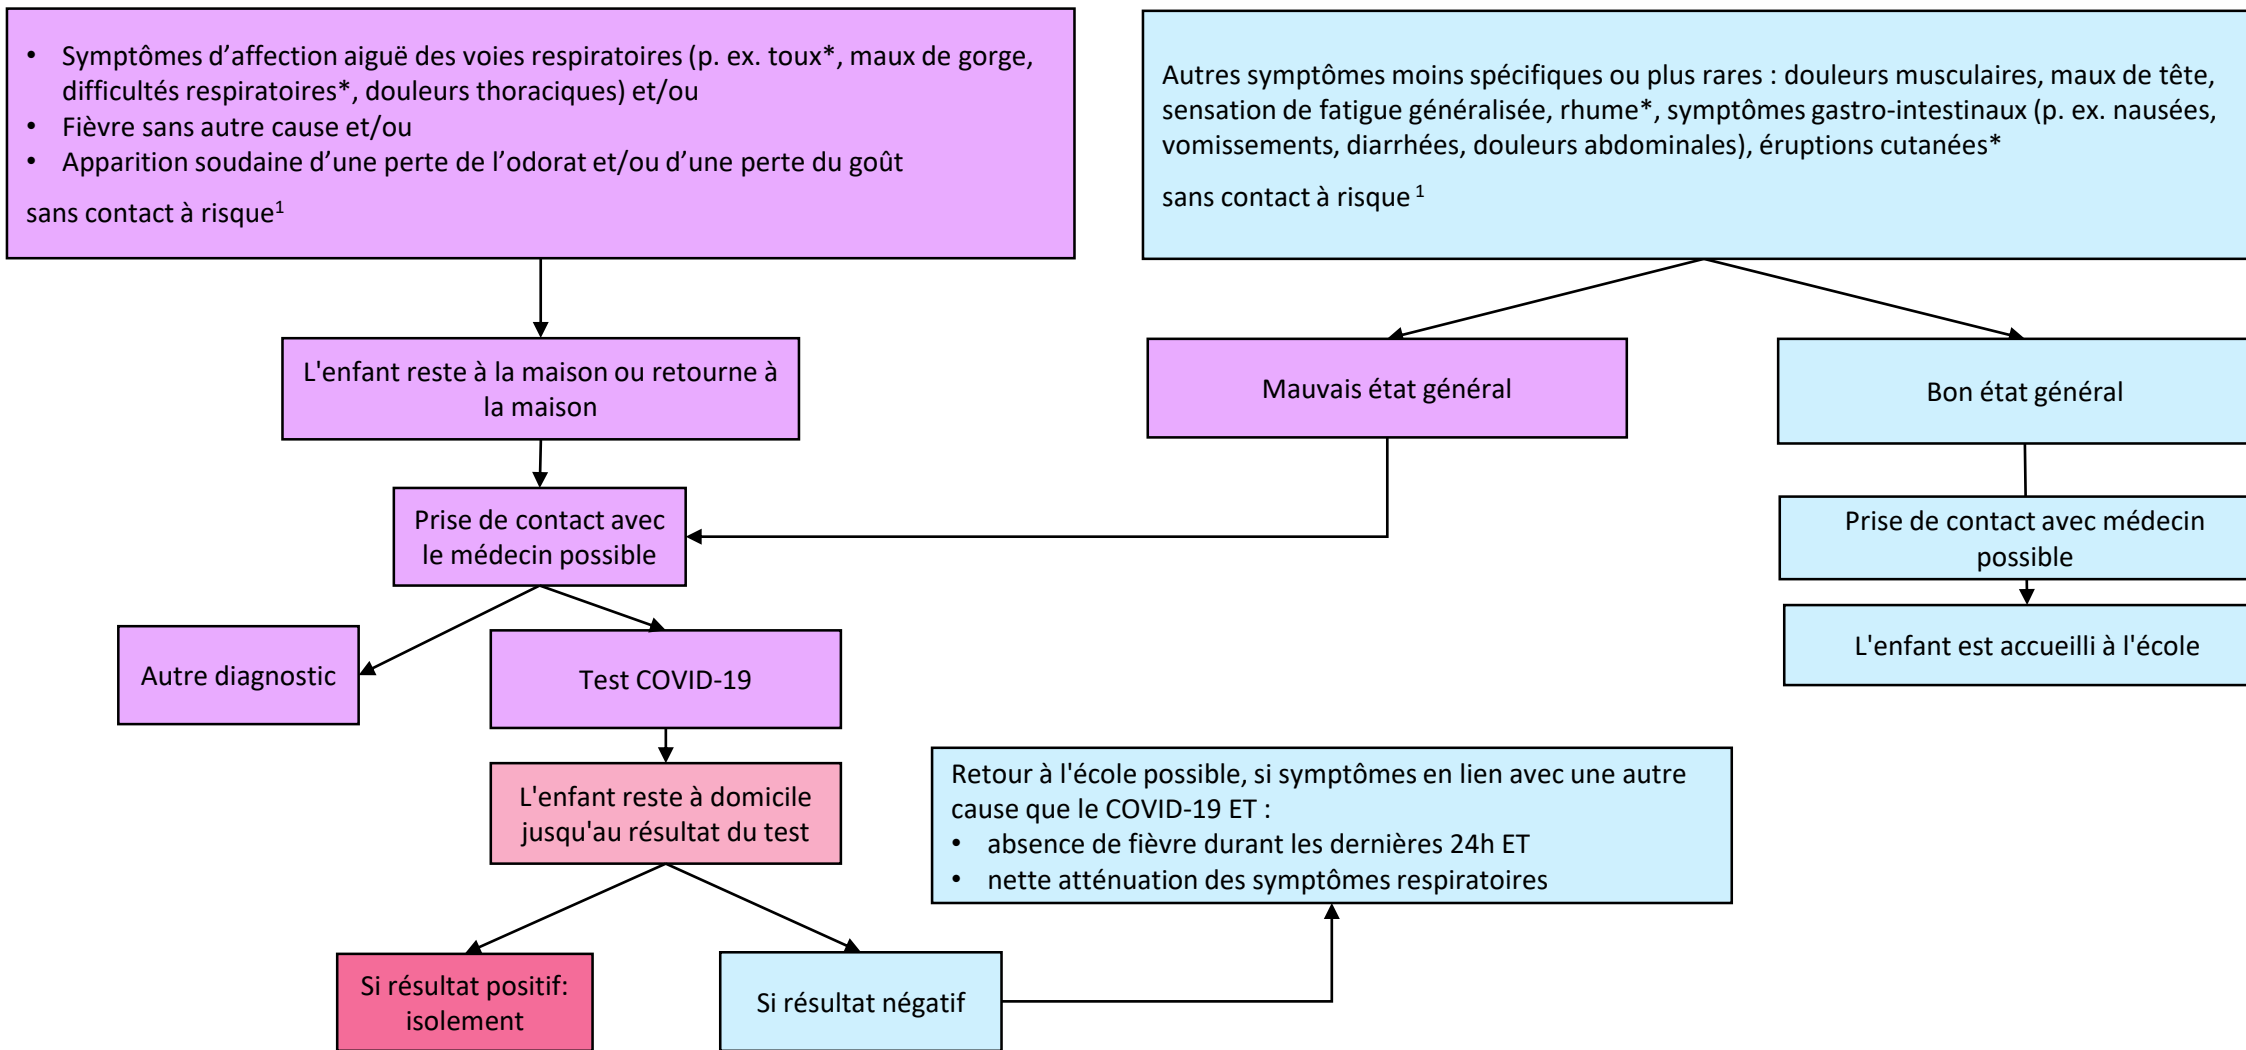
- Symptômes d’affection aiguë des voies respiratoires (p. ex. toux*, maux de gorge, difficultés respiratoires*, douleurs thoraciques) et/ou
- Fièvre sans autre cause et/ou
- Apparition soudaine d’une perte de l’odorat et/ou d’une perte du goût

sans contact à risque$^1$

Autres symptômes moins spécifiques ou plus rares : douleurs musculaires, maux de tête, sensation de fatigue généralisée, rhume*, symptômes gastro-intestinaux (p. ex. nausées, vomissements, diarrhées, douleurs abdominales), éruptions cutanées*

sans contact à risque $^1$

L'enfant reste à la maison ou retourne à la maison

Mauvais état général

Bon état général

Prise de contact avec le médecin possible

Prise de contact avec médecin possible

L'enfant est accueilli à l'école

Autre diagnostic

Test COVID-19

L'enfant reste à domicile jusqu'au résultat du test

Retour à l'école possible, si symptômes en lien avec une autre cause que le COVID-19 ET :
- absence de fièvre durant les dernières 24h ET
- nette atténuation des symptômes respiratoires

Si résultat positif: isolement

Si résultat négatif